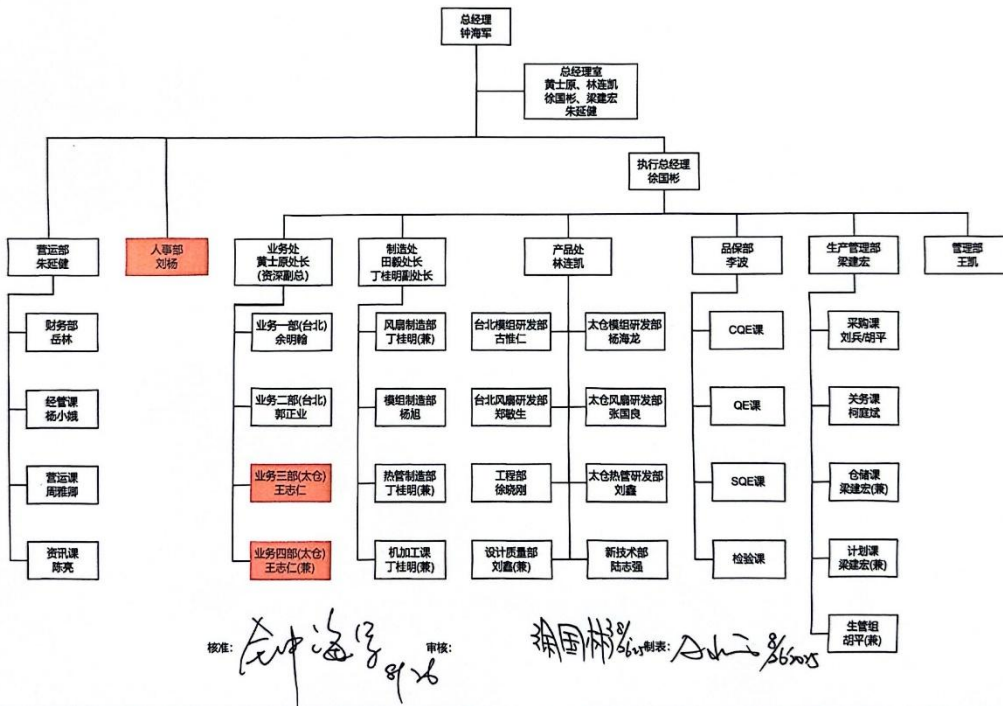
总经理
钟海军

总经理室
黄士原、林连凯
徐国彬、梁建宏
朱廷健

执行总经理
徐国彬

营运部
朱廷健

财务部
岳林

经管课
杨小娥

营运课
周雅卿

资讯课
陈亮

人事部
刘杨

业务处
黄士原处长
（资深副总）

业务一部(台北)
余明翰

业务二部(台北)
郭正业

业务三部(太仓)
王志仁

业务四部(太仓)
王志仁(兼)

制造处
田毅处长
丁桂明副处长

风扇制造部
丁桂明(兼)

模组制造部
杨旭

热管制造部
丁桂明(兼)

机加工课
丁桂明(兼)

产品处
林连凯

台北模组研发部
古惟仁

台北风扇研发部
郑敏生

工程部
徐晓刚

设计质量部
刘鑫(兼)

太仓模组研发部
杨海龙

太仓风扇研发部
张国良

太仓热管研发部
刘鑫

新技术部
陆志强

品保部
李波

CQE课

QE课

SQE课

检验课

生产管理部
梁建宏

采购课
刘兵/胡平

关务课
柯庭斌

仓储课
梁建宏(兼)

计划课
梁建宏(兼)

生管组
胡平(兼)

管理部
王凯

核准: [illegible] 8/26

审核: 徐国彬 8/26

制表: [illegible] 8/26